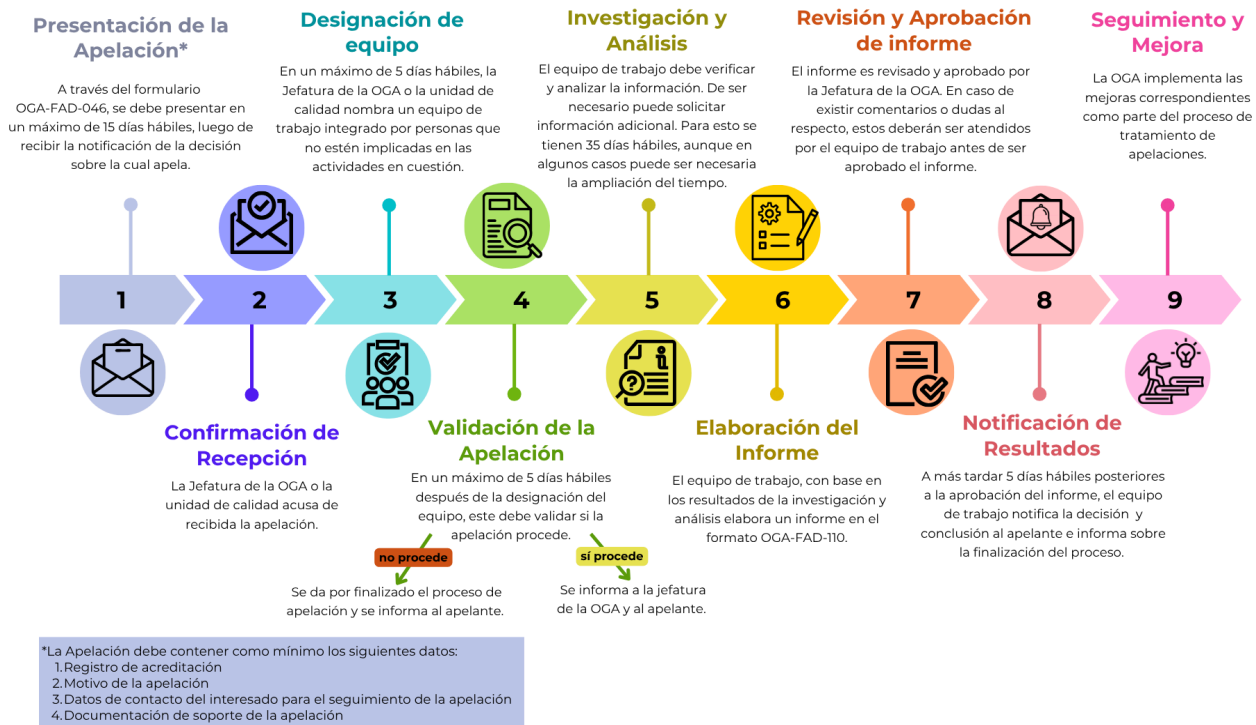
Presentación de la Apelación*

A través del formulario OGA-FAD-046, se debe presentar en un máximo de 15 días hábiles, luego de recibir la notificación de la decisión sobre la cual apela.

Designación de equipo

En un máximo de 5 días hábiles, la Jefatura de la OGA o la unidad de calidad nombra un equipo de trabajo integrado por personas que no estén implicadas en las actividades en cuestión.

Investigación y Análisis

El equipo de trabajo debe verificar y analizar la información. De ser necesario puede solicitar información adicional. Para esto se tienen 35 días hábiles, aunque en algunos casos puede ser necesaria la ampliación del tiempo.

Revisión y Aprobación de informe

El informe es revisado y aprobado por la Jefatura de la OGA. En caso de existir comentarios o dudas al respecto, estos deberán ser atendidos por el equipo de trabajo antes de ser aprobado el informe.

Seguimiento y Mejora

La OGA implementa las mejoras correspondientes como parte del proceso de tratamiento de apelaciones.

1 2 3 4 5 6 7 8 9

Confirmación de Recepción

La Jefatura de la OGA o la unidad de calidad acusa de recibida la apelación.

Validación de la Apelación

En un máximo de 5 días hábiles después de la designación del equipo, este debe validar si la apelación procede.

no procede

Se da por finalizado el proceso de apelación y se informa al apelante.

sí procede

Se informa a la jefatura de la OGA y al apelante.

Elaboración del Informe

El equipo de trabajo, con base en los resultados de la investigación y análisis elabora un informe en el formato OGA-FAD-110.

Notificación de Resultados

A más tardar 5 días hábiles posteriores a la aprobación del informe, el equipo de trabajo notifica la decisión y conclusión al apelante e informa sobre la finalización del proceso.

*La Apelación debe contener como mínimo los siguientes datos:
1. Registro de acreditación
2. Motivo de la apelación
3. Datos de contacto del interesado para el seguimiento de la apelación
4. Documentación de soporte de la apelación